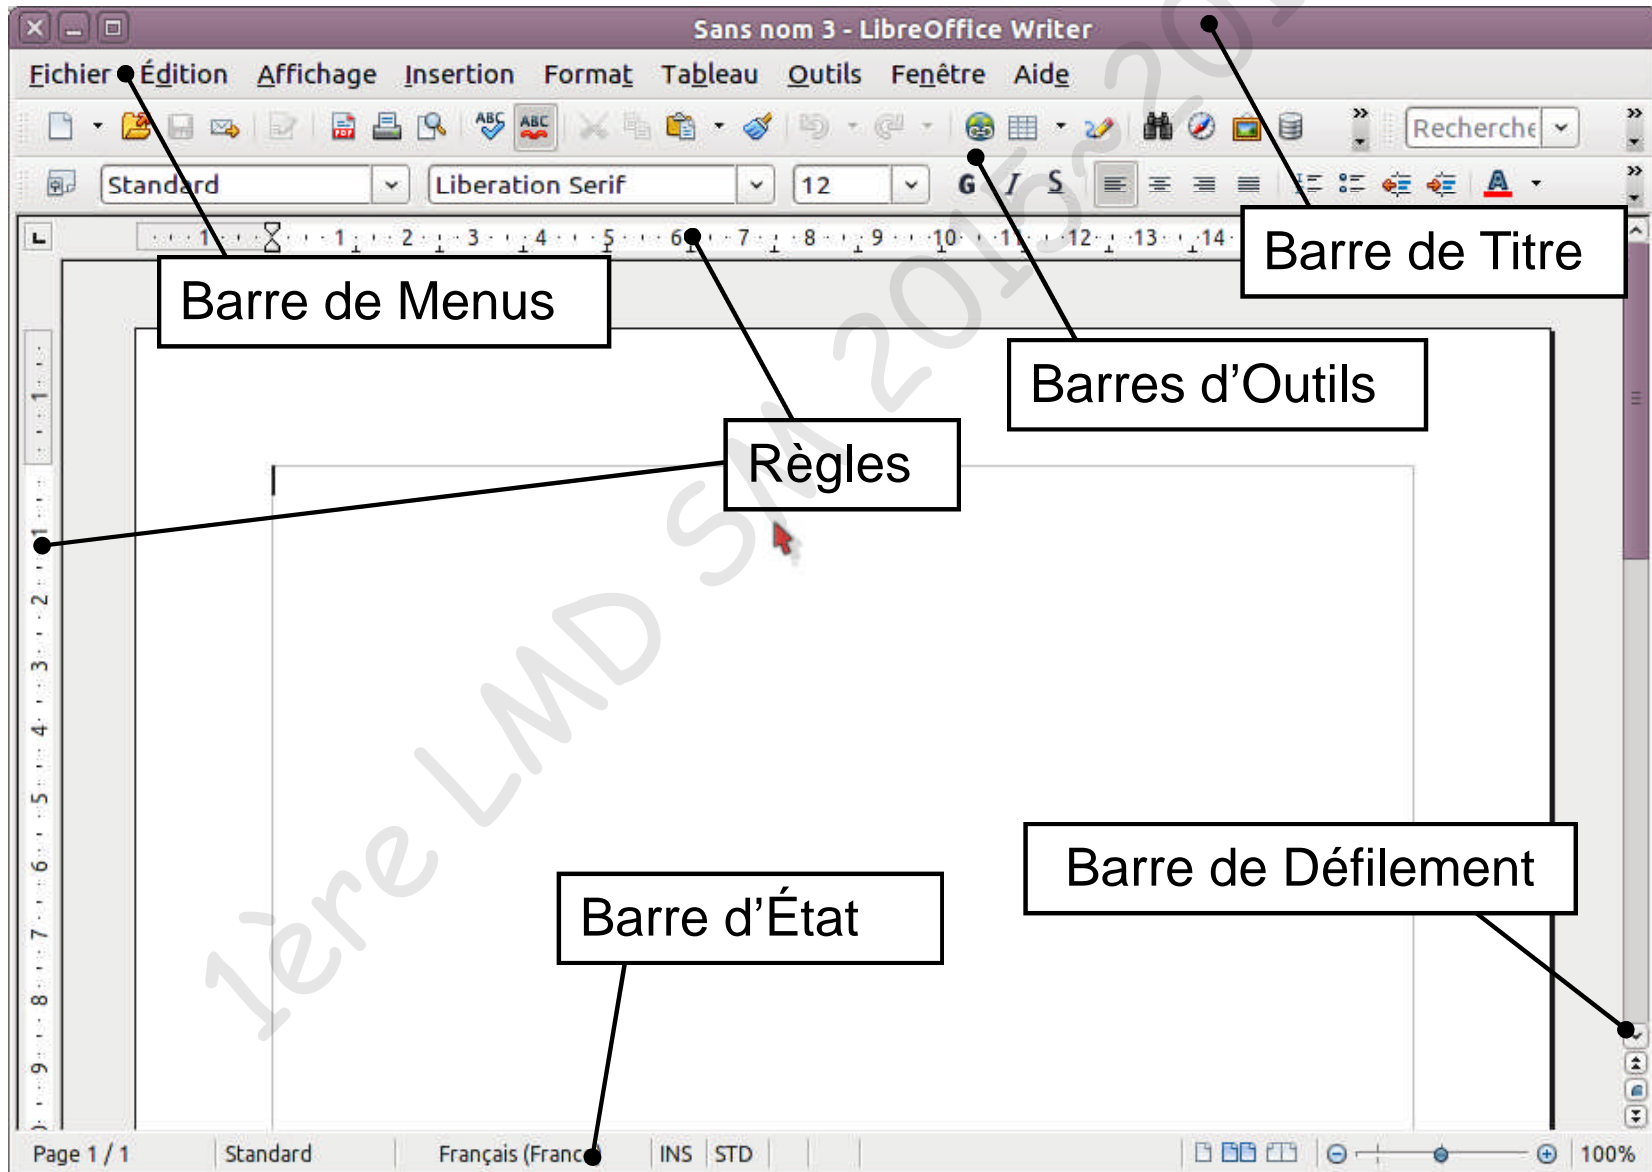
Sans nom 3 - LibreOffice Writer

Fichier Édition Affichage Insertion Format Tableau Outils Fenêtre Aide

Recherche

Standard Liberation Serif 12 G I S

Barre de Titre

Barre de Menus

Barres d'Outils

Règles

Barre de Défilement

Barre d'État

1ère LMD SM 2015-20

Page 1 / 1 Standard Français (France) INS STD 100%